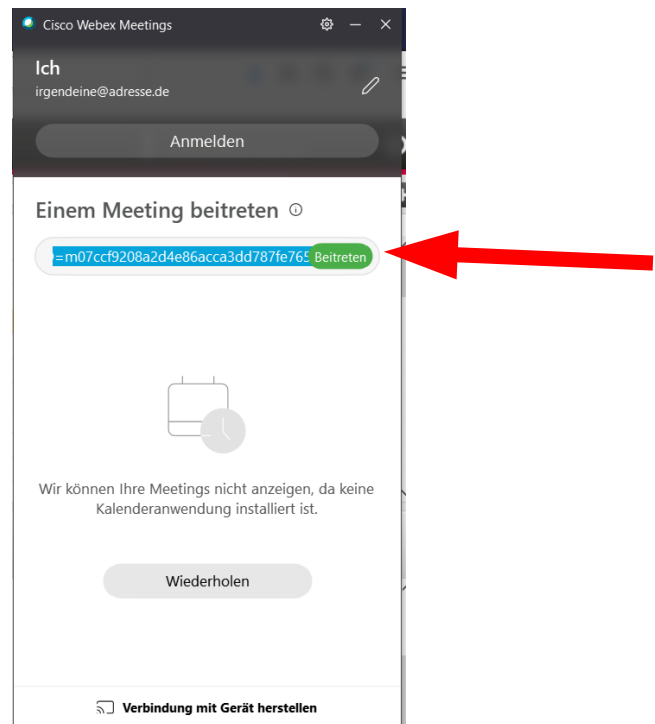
Cisco Webex Meetings

Ich
irgendeine@adresse.de

Anmelden

Einem Meeting beitreten

=m07ccf9208a2d4e86acca3dd787fe765 Beitreten

Wir können Ihre Meetings nicht anzeigen, da keine Kalenderanwendung installiert ist.

Wiederholen

Verbindung mit Gerät herstellen